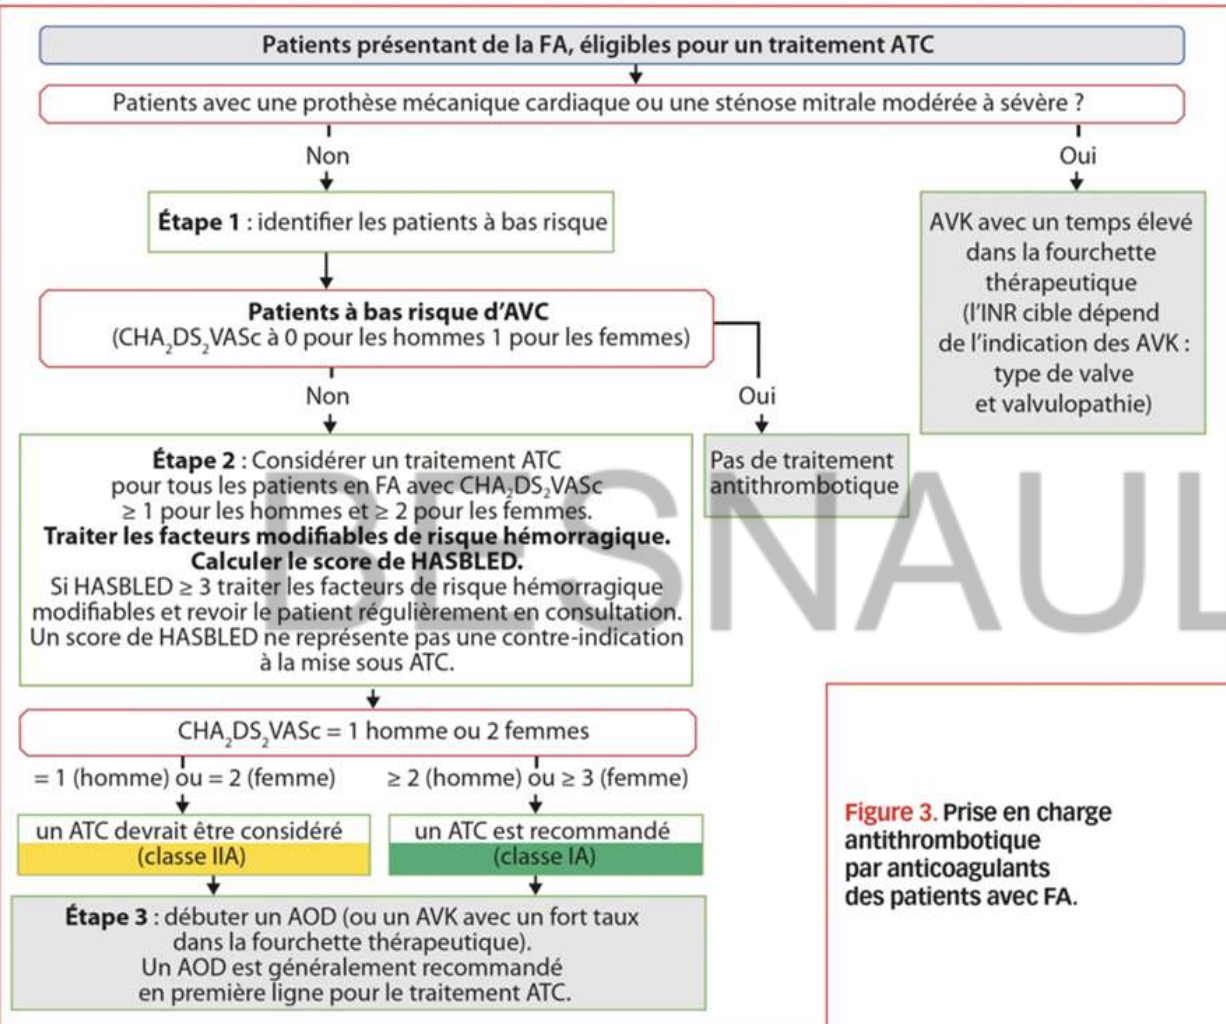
Patients présentant de la FA, éligibles pour un traitement ATC

Patients avec une prothèse mécanique cardiaque ou une sténose mitrale modérée à sévère ?

Non

Oui

Étape 1 : identifier les patients à bas risque

AVK avec un temps élevé dans la fourchette thérapeutique (l'INR cible dépend de l'indication des AVK : type de valve et valvulopathie)

Patients à bas risque d'AVC
(CHA$_2$DS$_2$VASc à 0 pour les hommes 1 pour les femmes)

Non

Oui

Étape 2 : Considérer un traitement ATC pour tous les patients en FA avec CHA$_2$DS$_2$VASc ≥ 1 pour les hommes et ≥ 2 pour les femmes.
Traiter les facteurs modifiables de risque hémorragique.
Calculer le score de HASBLED.
Si HASBLED ≥ 3 traiter les facteurs de risque hémorragique modifiables et revoir le patient régulièrement en consultation.
Un score de HASBLED ne représente pas une contre-indication à la mise sous ATC.

Pas de traitement antithrombotique

BESNAUL

CHA$_2$DS$_2$VASc = 1 homme ou 2 femmes

= 1 (homme) ou = 2 (femme)

≥ 2 (homme) ou ≥ 3 (femme)

un ATC devrait être considéré
(classe IIA)

un ATC est recommandé
(classe IA)

Étape 3 : débuter un AOD (ou un AVK avec un fort taux dans la fourchette thérapeutique).
Un AOD est généralement recommandé en première ligne pour le traitement ATC.

Figure 3. Prise en charge antithrombotique par anticoagulants des patients avec FA.